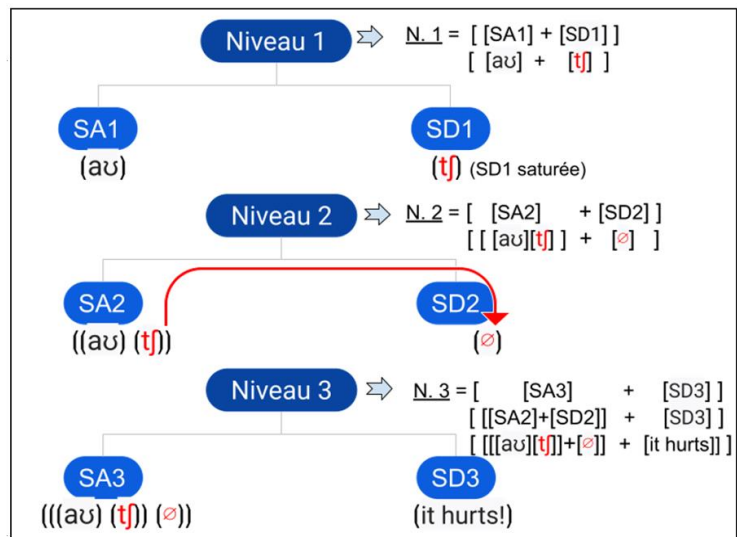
Niveau 1

N. 1 = [ [SA1] + [SD1] ]
[ [aʊ] + [tʃ] ]

SA1
(aʊ)

SD1
(tʃ) (SD1 saturée)

Niveau 2

N. 2 = [ [SA2] + [SD2] ]
[ [ [aʊ][tʃ] ] + [∅] ]

SA2
((aʊ) (tʃ))

SD2
(∅)

Niveau 3

N. 3 = [ [SA3] + [SD3] ]
[ [[SA2]+[SD2]] + [SD3] ]
[ [[[aʊ][tʃ]]+[∅]] + [it hurts]] ]

SA3
(((aʊ) (tʃ)) (∅))

SD3
(it hurts!)